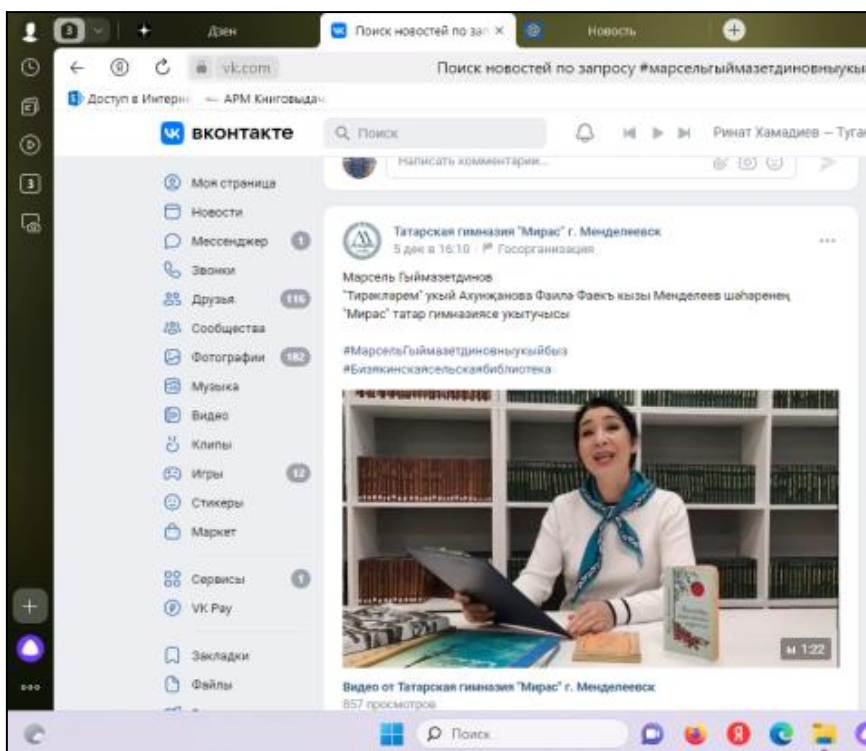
8
Дзен
Поиск новостей по зап ×
Новость
vk.com
Поиск новостей по запросу #марсельгыймазетдиновныукы
Доступ в Интерн
АРМ Книговыдач
ВКОНТАКТЕ
Поиск
Ринат Хамадиев – Туга
Моя страница
Новости
Мессенджер 1
Звонки
Друзья 116
Сообщества
Фотографии 182
Музыка
Видео
Клипы
Игры 12
Стикеры
Маркет
Сервисы 1
VK Pay
Закладки
Файлы
Написать комментарий...
Татарская гимназия "Мирас" г. Менделеевск
5 дек в 16:10 · Госорганизация
Марсель Гыймазетдинов
"Тирәкләрем" укый Ахунҗанова Фаилә Фаеҗъ кызы Менделеев шәһәренең "Мирас" татар гимназиясе укытучысы
#МарсельГыймазетдиновныукыйбыз
#Бизякинскаясельскаябиблиотека
1:22
Видео от Татарская гимназия "Мирас" г. Менделеевск
857 просмотров
Поиск
3